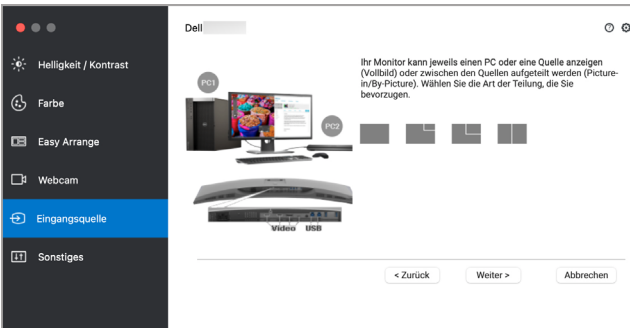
Dell

Helligkeit / Kontrast

Farbe

Easy Arrange

Webcam

Eingangsquelle

Sonstiges

PC1

PC2

Video USB

Ihr Monitor kann jeweils einen PC oder eine Quelle anzeigen (Vollbild) oder zwischen den Quellen aufgeteilt werden (Picture-in/By-Picture). Wählen Sie die Art der Teilung, die Sie bevorzugen.

< Zurück

Weiter >

Abbrechen